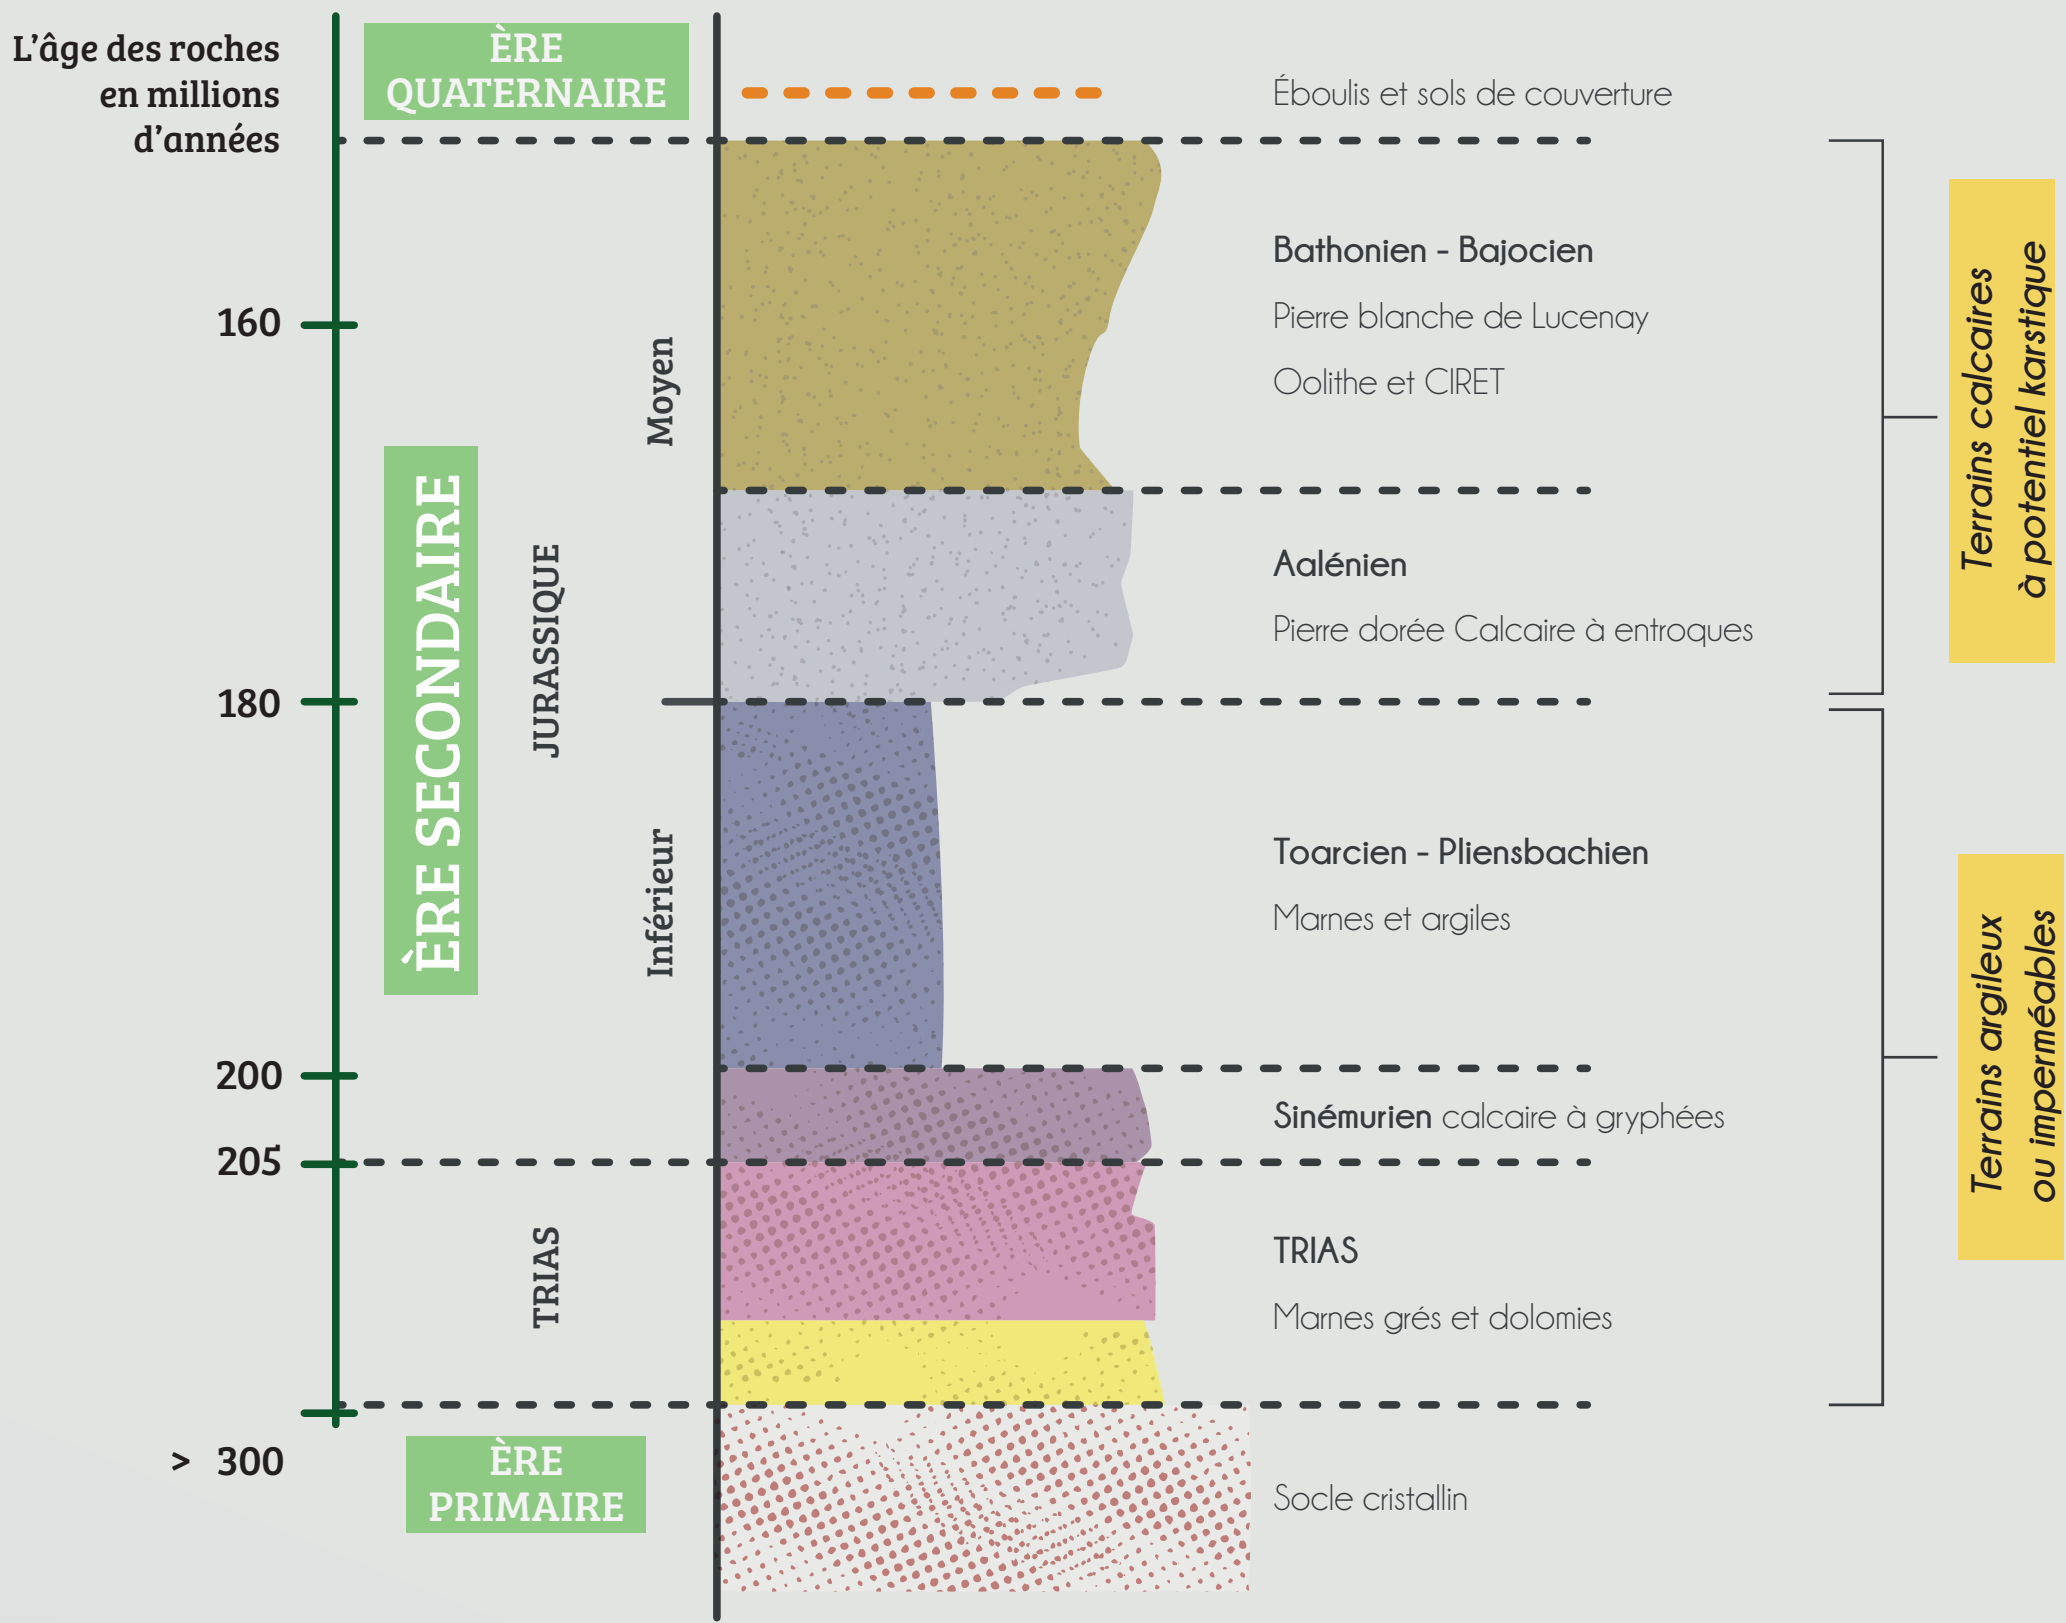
L'âge des roches en millions d'années

ÈRE QUATERNAIRE

Éboulis et sols de couverture

160

180

200

205

> 300

ÈRE SECONDAIRE

JURASSIQUE

Moyen

Inférieur

TRIAS

ÈRE PRIMAIRE

Bathonien - Bajocien

Pierre blanche de Lucenay

Oolithe et CIRET

Aalénien

Pierre dorée Calcaire à entroques

Toarcien - Pliensbachien

Marnes et argiles

Sinémurien calcaire à gryphées

TRIAS

Marnes grés et dolomies

Socle cristallin

Terrains calcaires à potentiel karstique

Terrains argileux ou imperméables